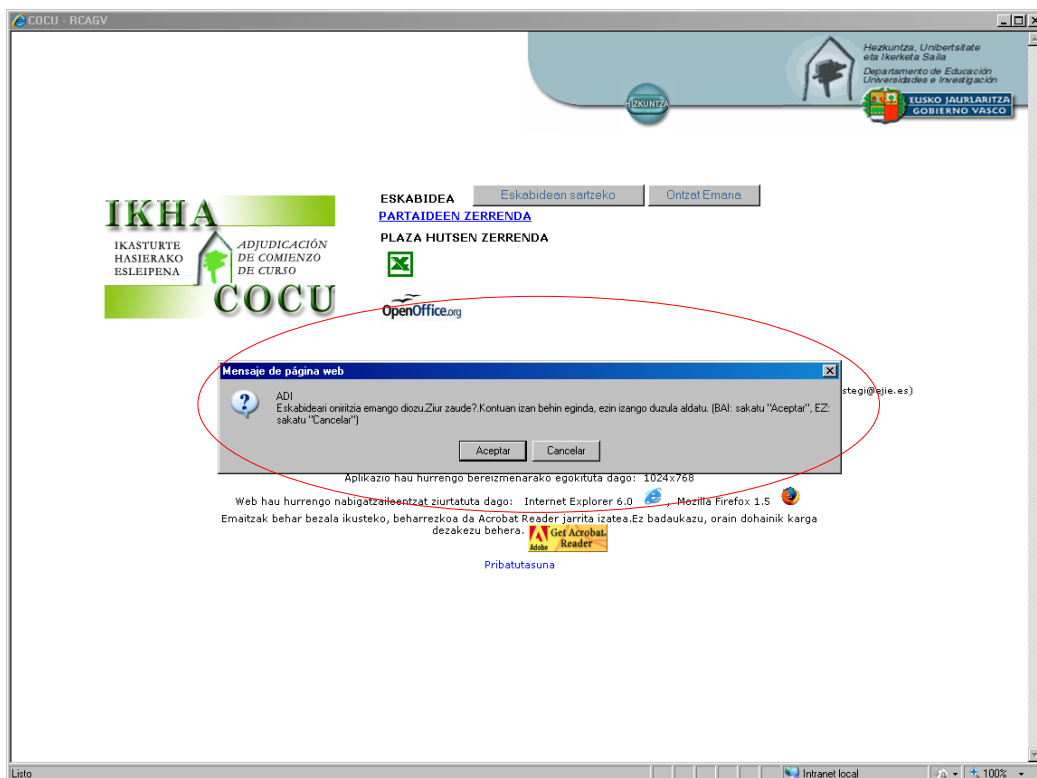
COCU - RCAGV

HIZKUNTZA

Hezkuntza, Unibertsitate eta Ikerketa Saila
Departamento de Educación Universidades e Investigación

EUSKO JAURLARITZA
GOBIERNO VASCO

IKHA
IKASTURTE HASIERAKO ESLEIPENA
ADJUDICACIÓN DE COMIENZO DE CURSO
COCU

ESKABIDEA
Eskabidean sartzeko
Ontzat Emana
PARTAIDEEN ZERRENDA
PLAZA HUTSEN ZERRENDA

OpenOffice.org

Mensaje de página web

ADI
Eskabideari oniritzia emango diozu.Ziur zaude?.Kontuan izan behin eginda, ezin izango duzula aldatu. (BAI: sakatu "Aceptar", EZ: sakatu "Cancelar")

Aceptar
Cancelar

stegi@ejie.es)

Aplikazio hau hurrengo bereizmenarako egokituta dago: 1024x768

Web hau hurrengo nabigatzaileentzat ziurtatuta dago: Internet Explorer 6.0 , Mozilla Firefox 1.5

Emaitzak behar bezala ikusteko, beharrezkoa da Acrobat Reader jarrita izatea.Ez badaukazu, orain dohainik karga dezakezu behera.

Get Acrobat Reader
Adobe

Pribatutasuna

Listo
Intranet local
100%